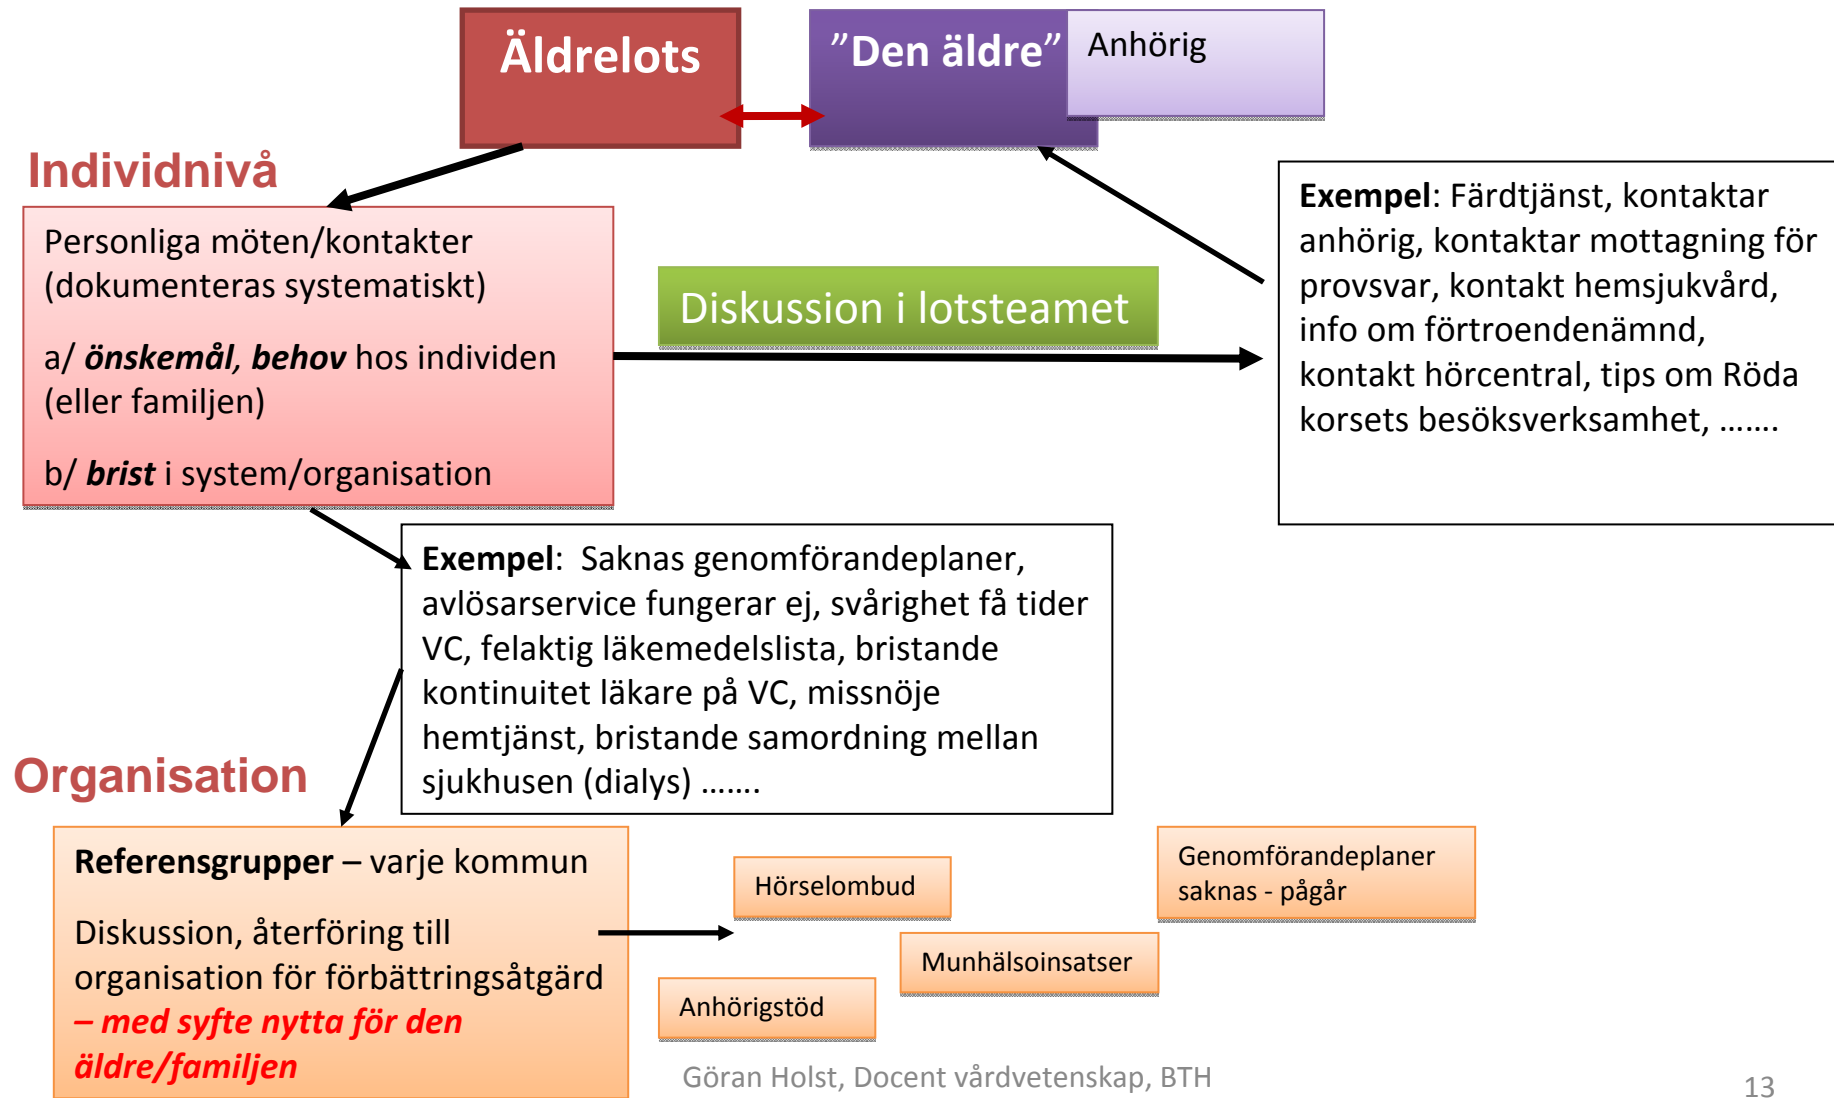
Äldrelots

”Den äldre”

Anhörig

Individnivå

Personliga möten/kontakter (dokumenteras systematiskt)

a/ ***önskemål, behov*** hos individen (eller familjen)

b/ ***brist*** i system/organisation

Diskussion i lotsteamet

**Exempel**: Färdtjänst, kontaktar anhörig, kontaktar mottagning för provsvar, kontakt hemsjukvård, info om förtroendenämnd, kontakt hörcentral, tips om Röda korsets besöksverksamhet, …….

**Exempel**: Saknas genomförandeplaner, avlösarservice fungerar ej, svårighet få tider VC, felaktig läkemedelslista, bristande kontinuitet läkare på VC, missnöje hemtjänst, bristande samordning mellan sjukhusen (dialys) …….

Organisation

**Referensgrupper** – varje kommun

Diskussion, återföring till organisation för förbättringsåtgärd ***– med syfte nytta för den äldre/familjen***

Hörselombud

Genomförandeplaner saknas - pågår

Munhälsoinsatser

Anhörigstöd

Göran Holst, Docent vårdvetenskap, BTH

13